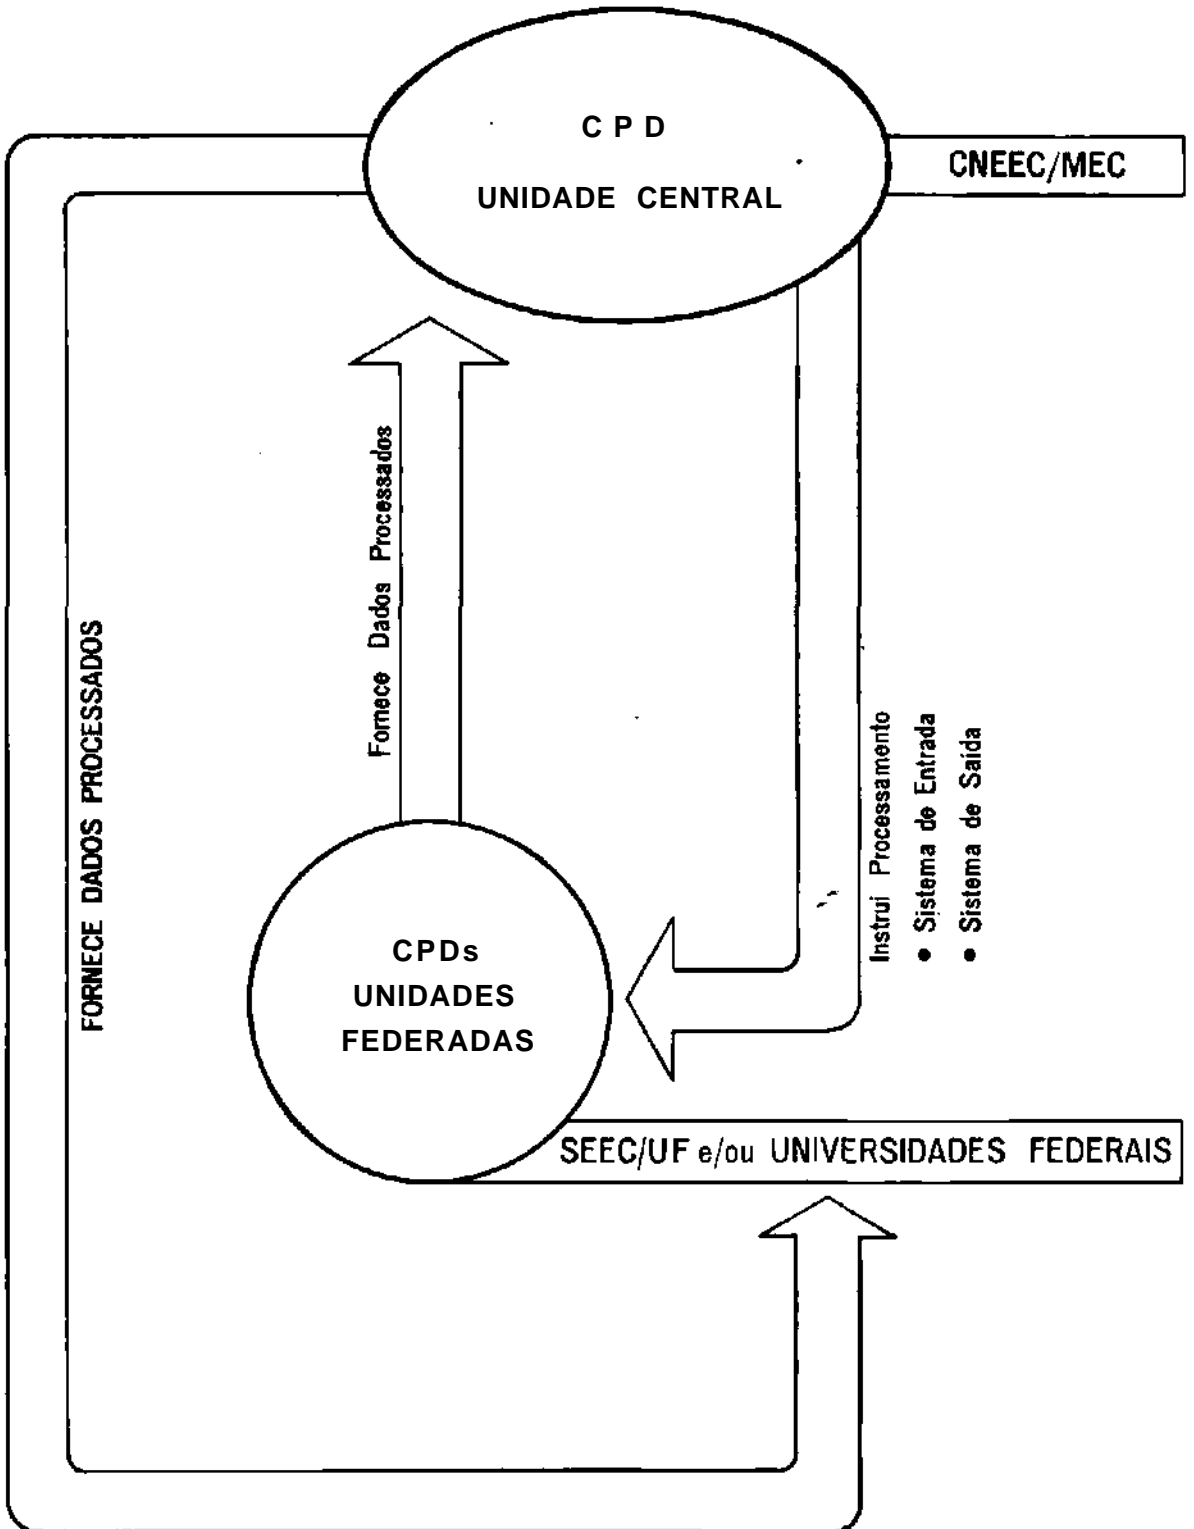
C P D
UNIDADE CENTRAL

CNEEC/MEC

Fornece Dados Processados

FORNECE DADOS PROCESSADOS

Instrui Processamento
• Sistema de Entrada
• Sistema de Saida

CPDs
UNIDADES
FEDERADAS

SEEC/UF e/ou UNIVERSIDADES FEDERAIS